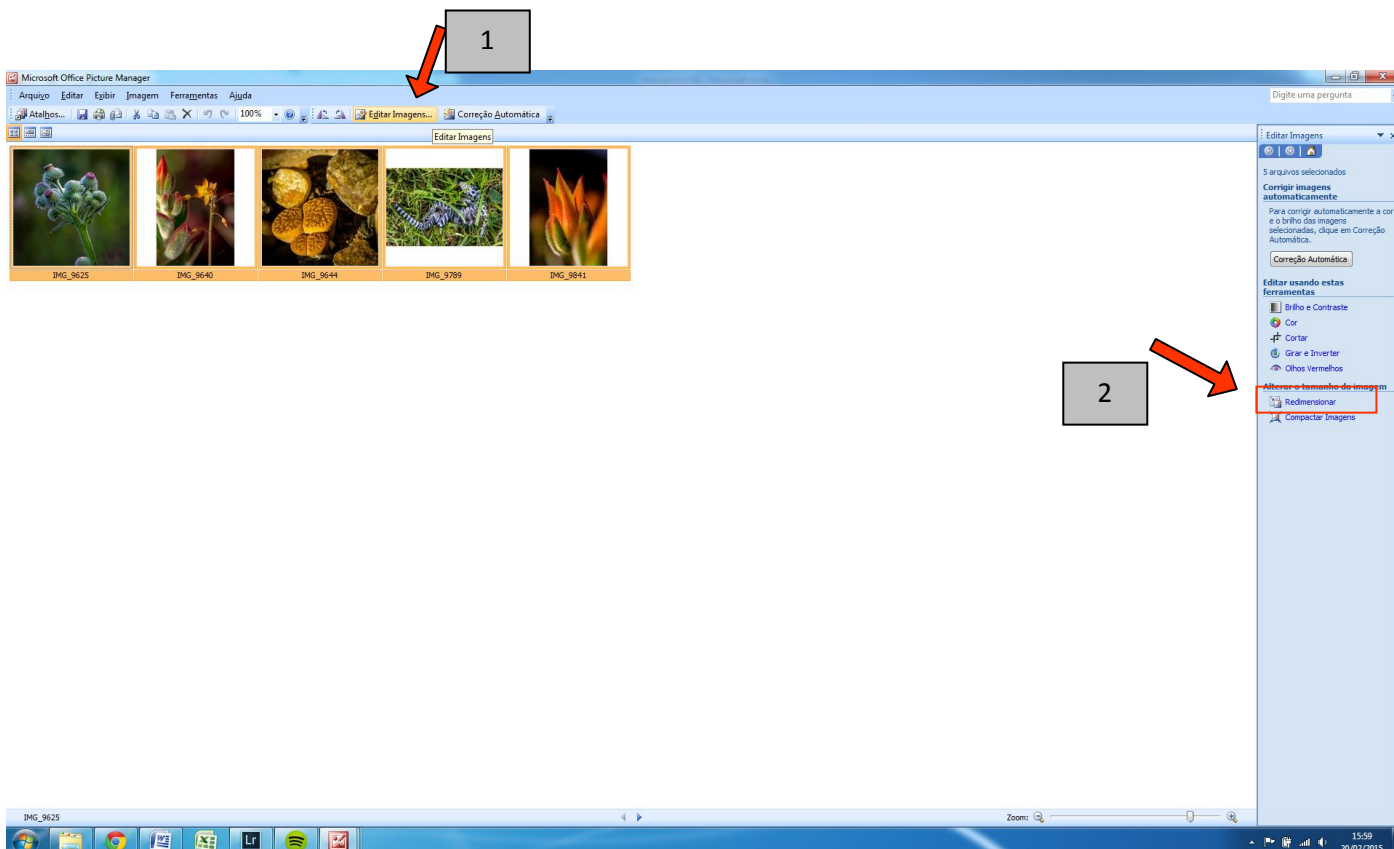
1

Microsoft Office Picture Manager

Arquivo Editar Exibir Imagem Ferramentas Ajuda

Digite uma pergunta

Atalhos... 100% Editar Imagens... Correção Automática

Editar Imagens

IMG_9625 IMG_9640 IMG_9644 IMG_9789 IMG_9841

Editar Imagens

5 arquivos selecionados

Corrigir imagens automaticamente

Para corrigir automaticamente a cor e o brilho das imagens selecionadas, clique em Correção Automática.

Correção Automática

Editar usando estas ferramentas

Brilho e Contraste

Cor

Cortar

Girar e Inverter

Olhos Vermelhos

Alterar o tamanho da imagem

Redmensionar

Compactar Imagens

2

IMG_9625

Zoom:

15:59

20/02/2015